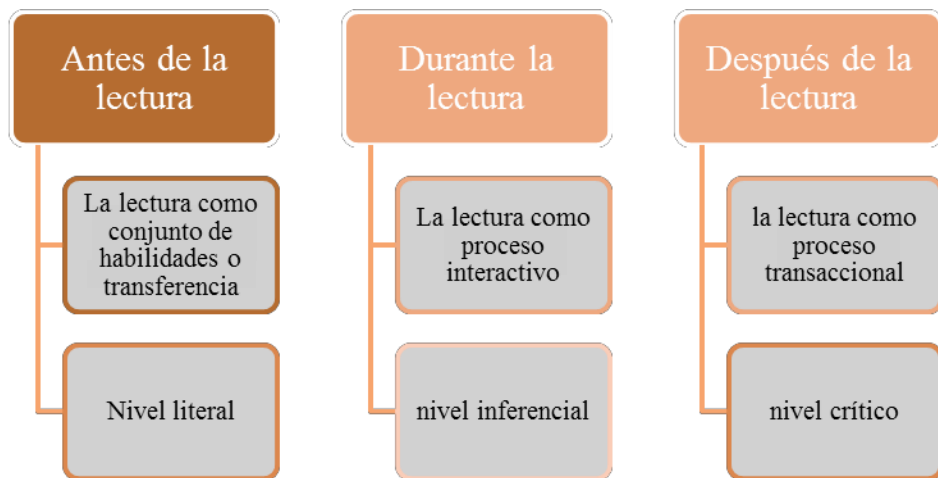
Antes de la lectura

La lectura como conjunto de habilidades o transferencia

Nivel literal

Durante la lectura

La lectura como proceso interactivo

nivel inferencial

Después de la lectura

la lectura como proceso transaccional

nivel crítico